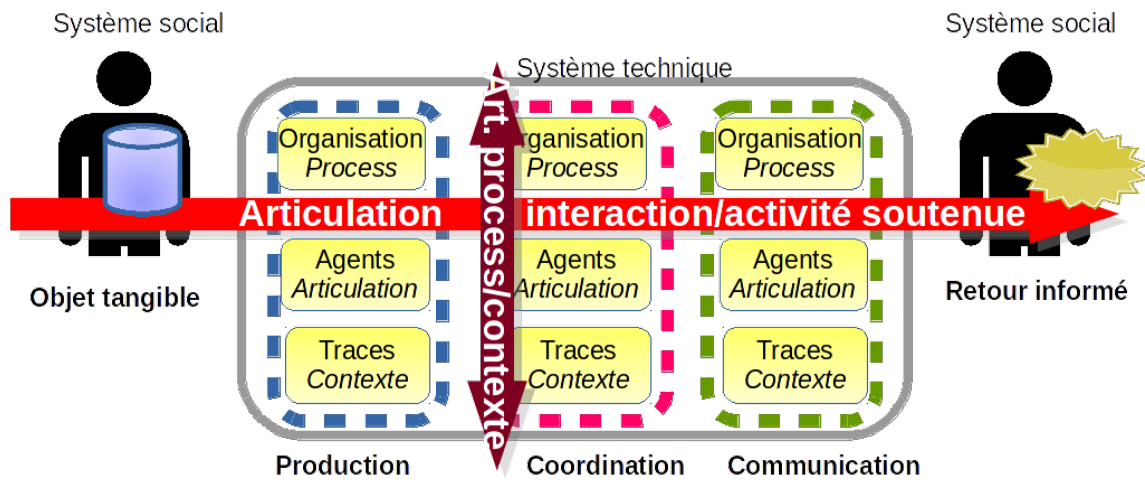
Système social

Système social

Système technique

Art. process/contexte

Organisation
*Process*

Organisation
*Process*

Organisation
*Process*

Articulation interaction/activité soutenue

Agents
*Articulation*

Agents
*Articulation*

Agents
*Articulation*

Objet tangible

Retour informé

Traces
*Contexte*

Traces
*Contexte*

Traces
*Contexte*

Production

Coordination

Communication